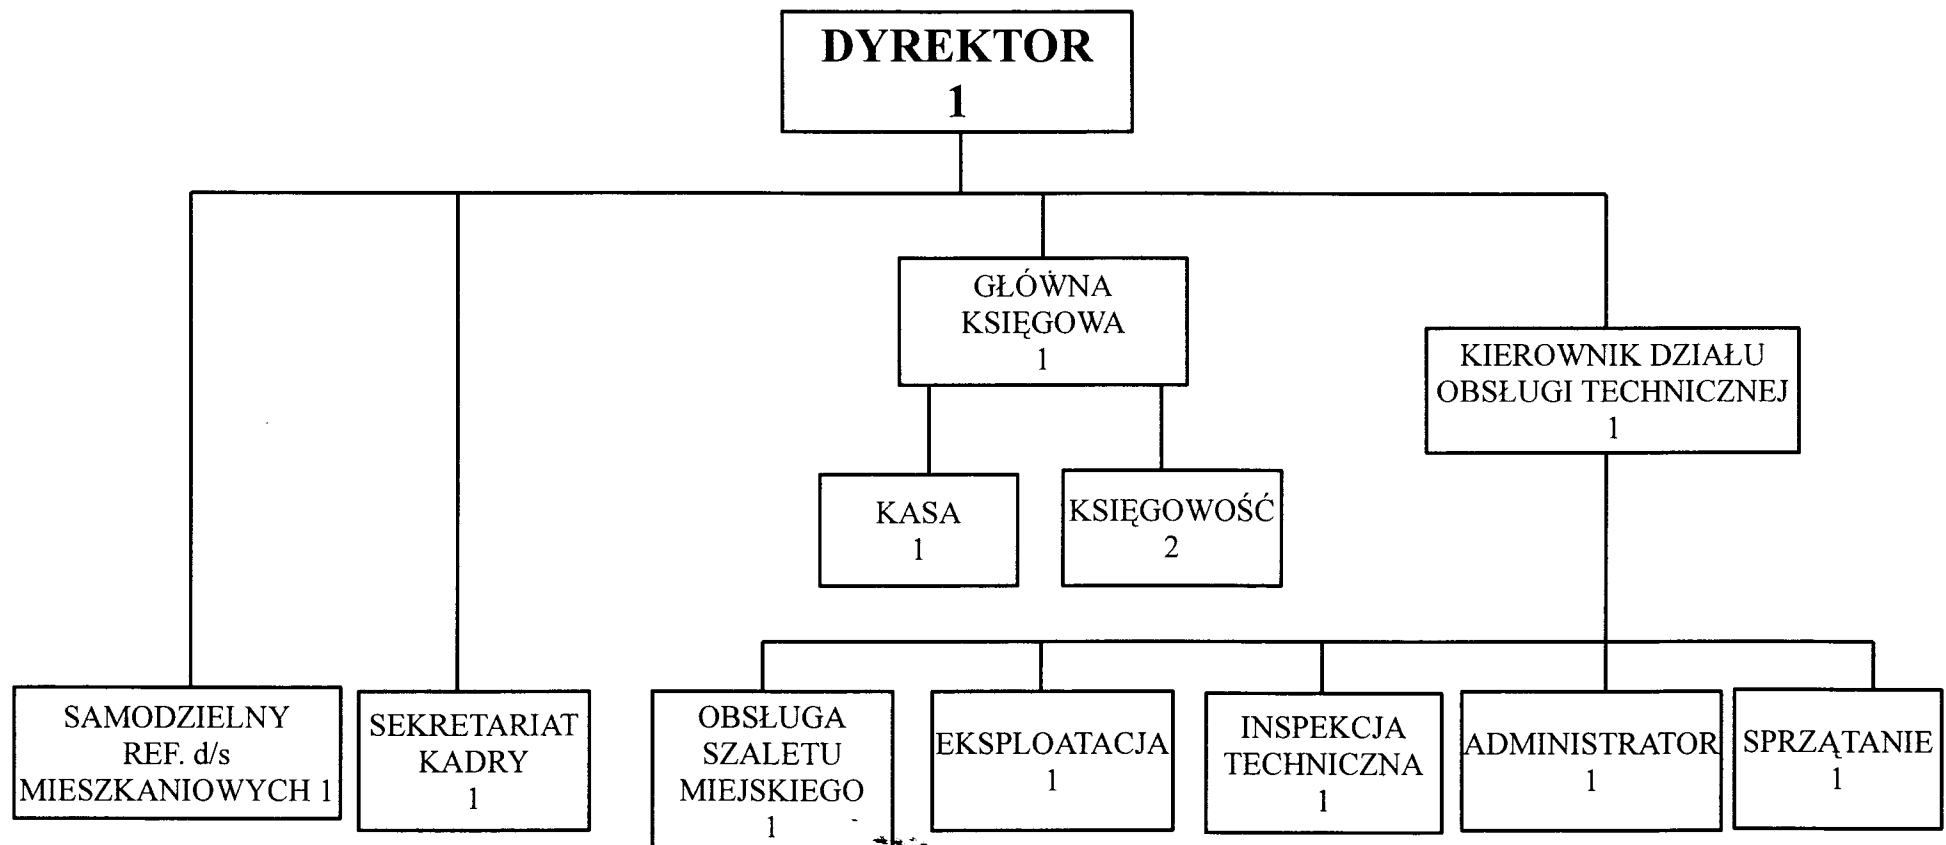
DYREKTOR
1

GŁÓWNA KSIĘGOWA
1

KIEROWNIK DZIAŁU OBSŁUGI TECHNICZNEJ
1

KASA
1

KSIĘGOWOŚĆ
2

SAMODZIELNY REF. d/s MIESZKANIOWYCH 1

SEKRETARIAT KADRY
1

OBSŁUGA SZALETU MIEJSKIEGO
1

EKSPLOATACJA
1

INSPEKCJA TECHNICZNA
1

ADMINISTRATOR
1

SPRZĄTANIE
1